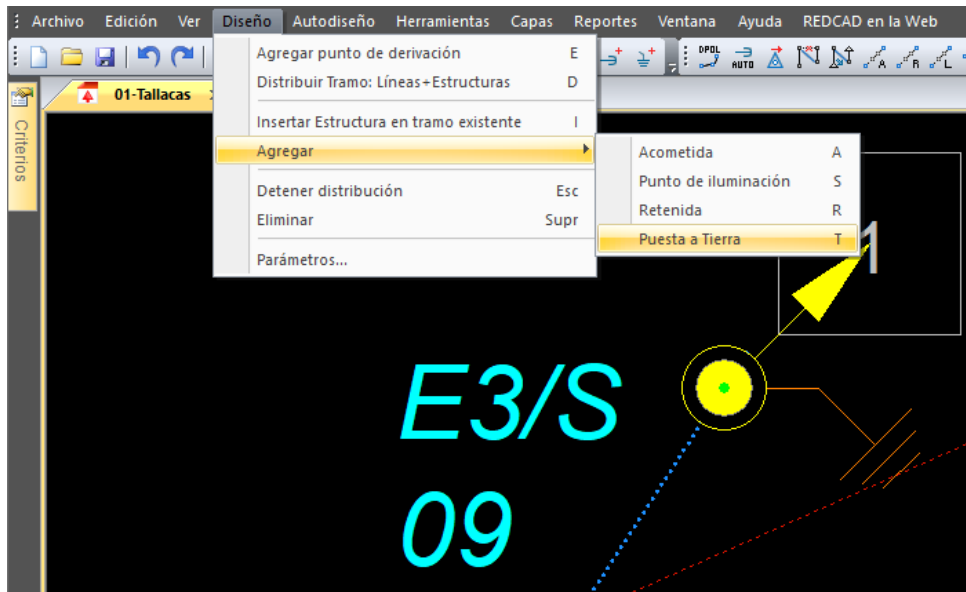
Archivo Edición Ver Diseño Autodiseño Herramientas Capas Reportes Ventana Ayuda REDCAD en la Web

Agregar punto de derivación E
Distribuir Tramo: Líneas+Estructuras D
Insertar Estructura en tramo existente I
Agregar
Detener distribución Esc
Eliminar Supr
Parámetros...

Acometida A
Punto de iluminación S
Retenida R
Puesta a Tierra T

01-Tallacas

Criterios

DPOL
AUTO

1

E3/S
09